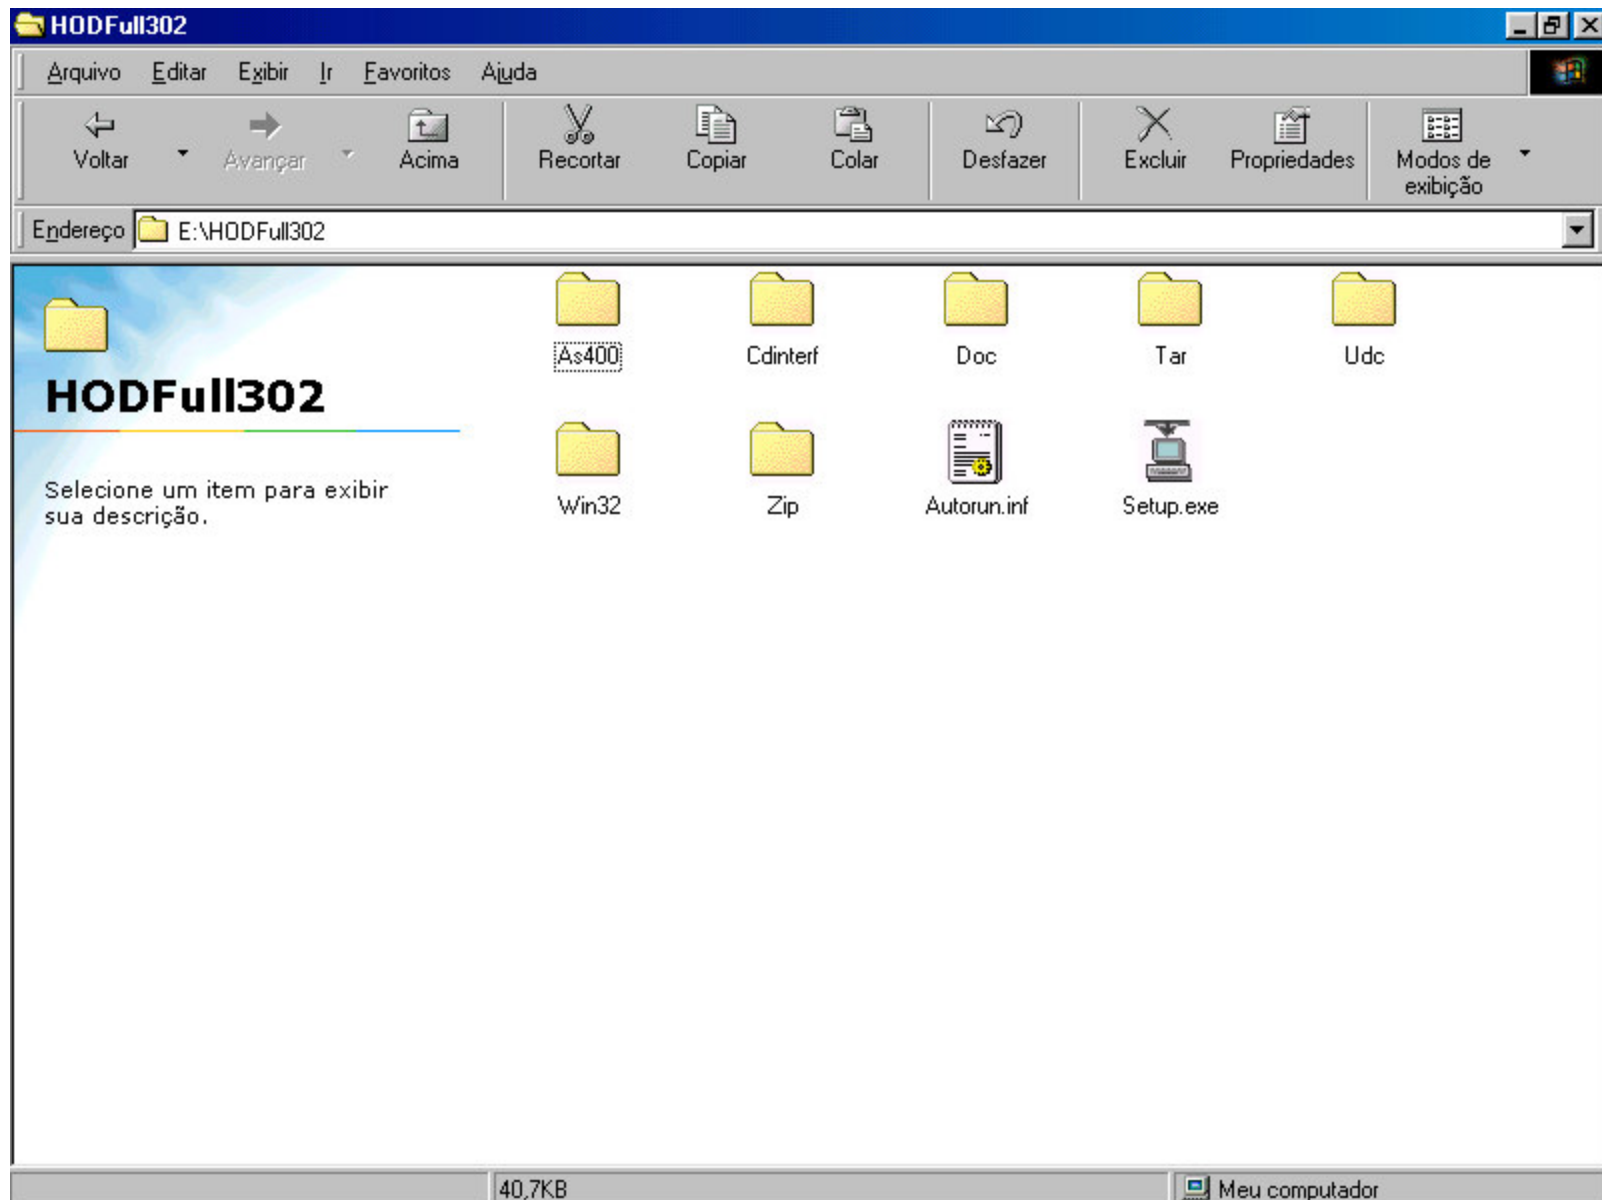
HODFull302

Arquivo Editar Exibir Ir Favoritos Ajuda

Voltar Avançar Acima Recortar Copiar Colar Desfazer Excluir Propriedades Modos de exibição

Endereço E:\HODFull302

HODFull302

Selecione um item para exibir sua descrição.

As400 Cdinterf Doc Tar Udc

Win32 Zip Autorun.inf Setup.exe

40,7KB

Meu computador